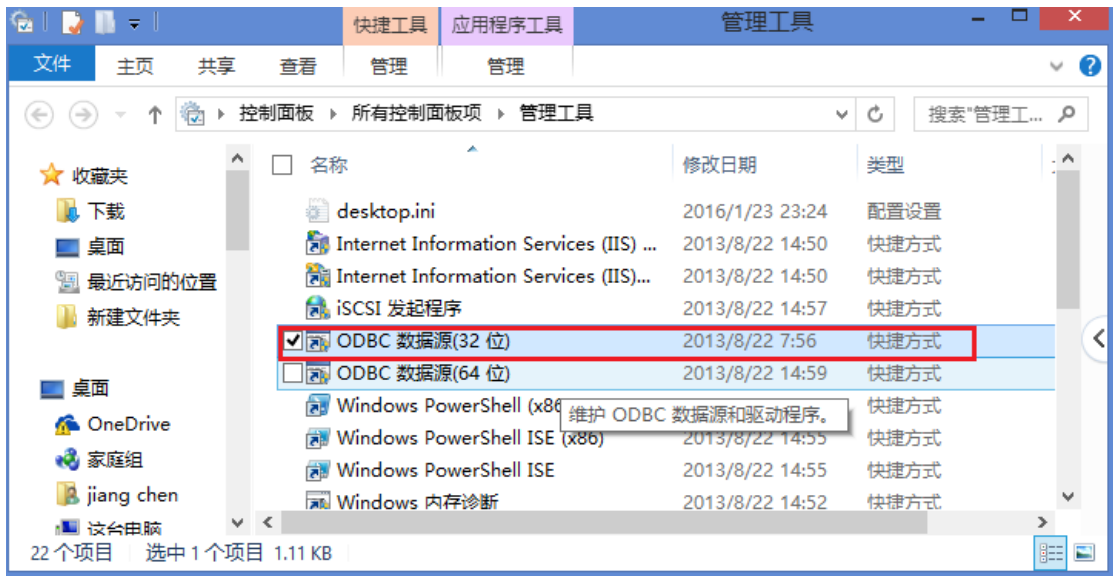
快捷工具 应用程序工具 管理工具

文件 主页 共享 查看 管理 管理

控制面板 › 所有控制面板项 › 管理工具

搜索"管理工...

收藏夹
下载
桌面
最近访问的位置
新建文件夹

桌面
OneDrive
家庭组
jiang chen
这台电脑

| 名称 | 修改日期 | 类型 |
|---|---|---|
| desktop.ini | 2016/1/23 23:24 | 配置设置 |
| Internet Information Services (IIS) ... | 2013/8/22 14:50 | 快捷方式 |
| Internet Information Services (IIS)... | 2013/8/22 14:50 | 快捷方式 |
| iSCSI 发起程序 | 2013/8/22 14:57 | 快捷方式 |
| ODBC 数据源(32 位) | 2013/8/22 7:56 | 快捷方式 |
| ODBC 数据源(64 位) | 2013/8/22 14:59 | 快捷方式 |
| Windows PowerShell (x86 | | 快捷方式 |
| Windows PowerShell ISE (x86) | 2013/8/22 14:55 | 快捷方式 |
| Windows PowerShell ISE | 2013/8/22 14:55 | 快捷方式 |
| Windows 内存诊断 | 2013/8/22 14:52 | 快捷方式 |

维护 ODBC 数据源和驱动程序。

22 个项目 选中 1 个项目 1.11 KB